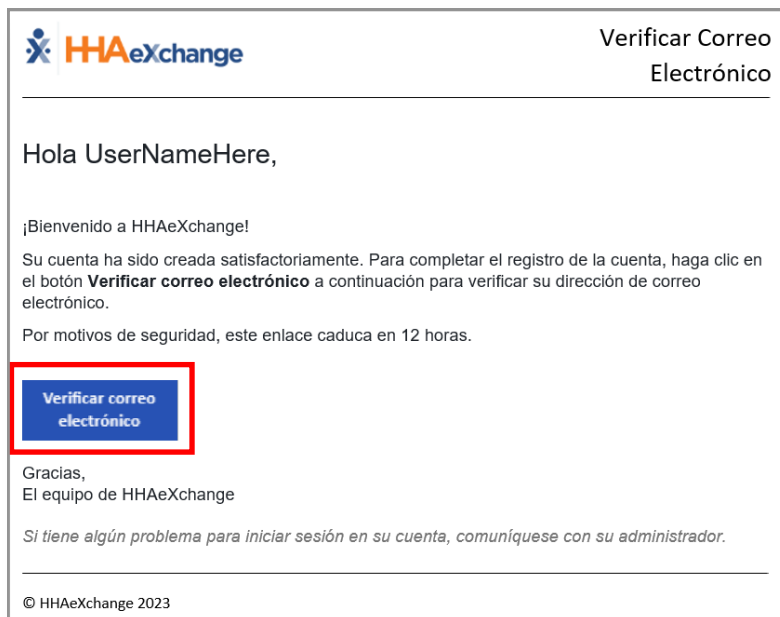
HHAeXchange

Verificar Correo Electrónico

Hola UserNameHere,

¡Bienvenido a HHAeXchange!

Su cuenta ha sido creada satisfactoriamente. Para completar el registro de la cuenta, haga clic en el botón **Verificar correo electrónico** a continuación para verificar su dirección de correo electrónico.

Por motivos de seguridad, este enlace caduca en 12 horas.

Verificar correo electrónico

Gracias,
El equipo de HHAeXchange

*Si tiene algún problema para iniciar sesión en su cuenta, comuníquese con su administrador.*

© HHAeXchange 2023